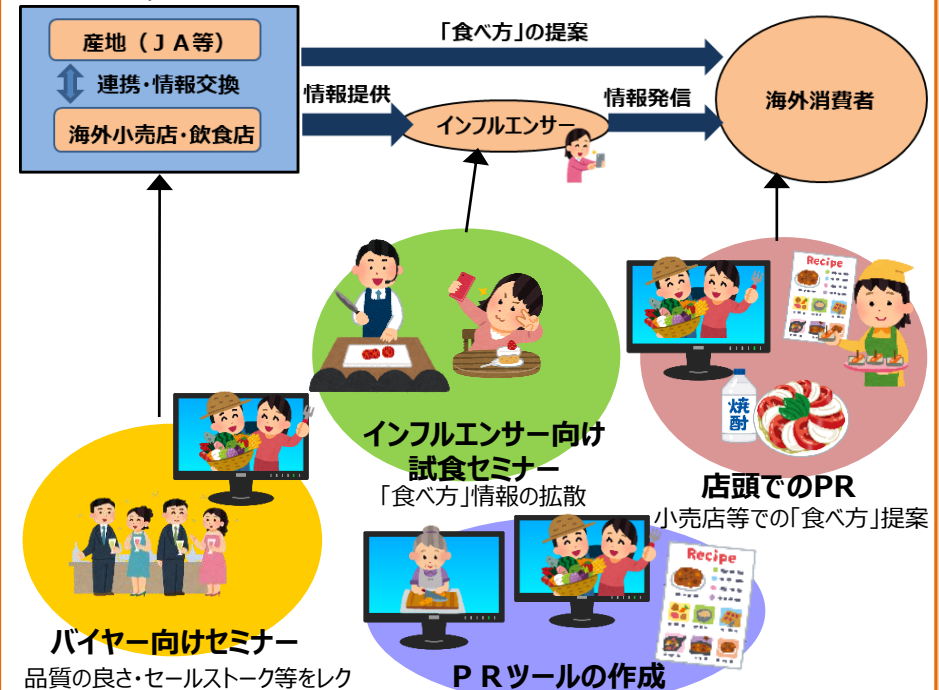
産地（ＪＡ等）

連携・情報交換

海外小売店・飲食店

「食べ方」の提案

情報提供

インフルエンサー

情報発信

海外消費者

Recipe

焼酎

インフルエンサー向け試食セミナー

「食べ方」情報の拡散

店頭でのPR

小売店等での「食べ方」提案

バイヤー向けセミナー

品質の良さ・セールストーク等をレク

Recipe

ＰＲツールの作成